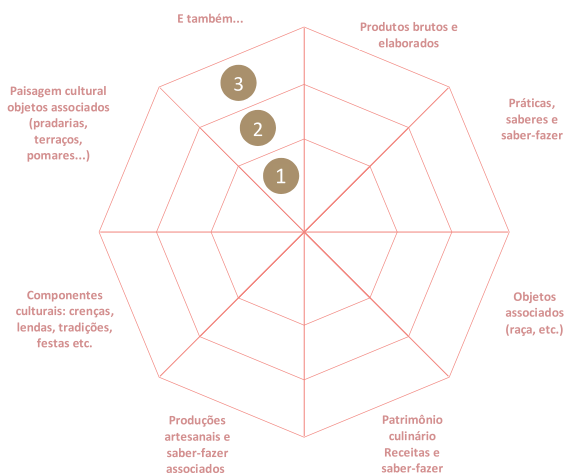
E também...

Produtos brutos e elaborados

Práticas, saberes e saber-fazer

Objetos associados (raça, etc.)

Patrimônio culinário Receitas e saber-fazer

Produções artesanais e saber-fazer associados

Componentes culturais: crenças, lendas, tradições, festas etc.

Paisagem cultural objetos associados (pradarias, terraços, pomares...)

3

2

1